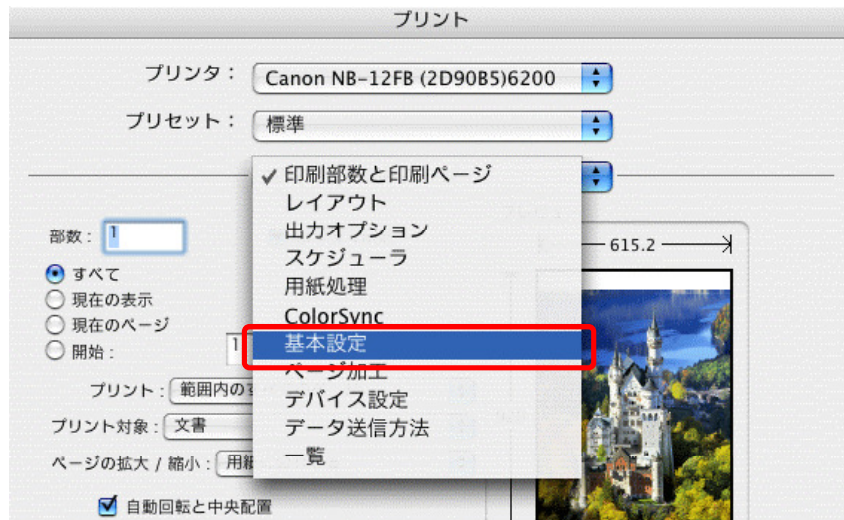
プリント

プリンタ： Canon NB-12FB (2D90B5)6200

プリセット： 標準

✓ 印刷部数と印刷ページ
レイアウト
出力オプション
スケジューラ
用紙処理
ColorSync
基本設定
ページ加工
デバイス設定
データ送信方法
一覧

部数： 1

すべて
現在の表示
現在のページ
開始： 1

プリント： 範囲内の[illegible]

プリント対象： 文書

ページの拡大 / 縮小： 用紙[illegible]

自動回転と中央配置

615.2